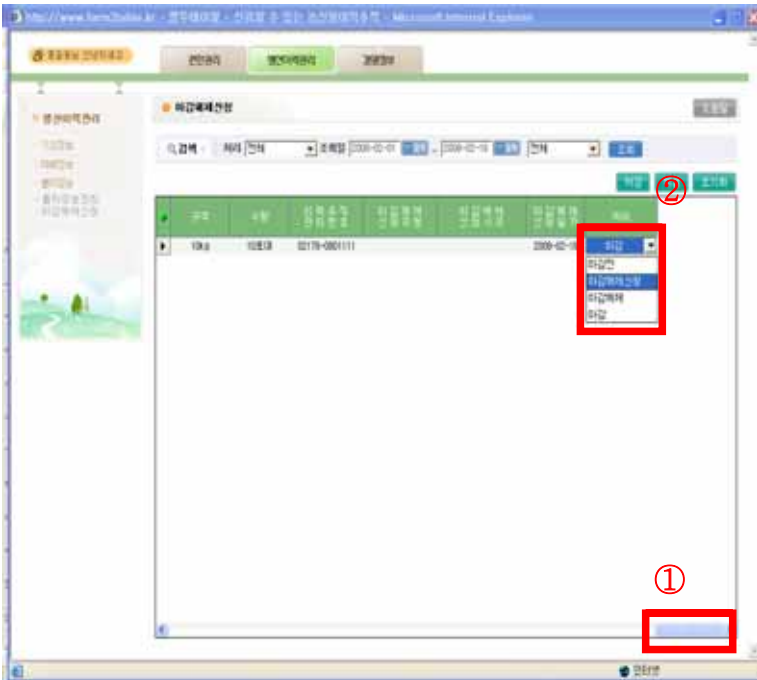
http://www.farm2table.kr - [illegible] - Microsoft Internet Explorer

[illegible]

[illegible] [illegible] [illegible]

마감해제신청

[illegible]

검색 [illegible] 전체 조회일 2008-02-01 ~ 2008-02-15 전체 조회

②

| 규격 | 수량 | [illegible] | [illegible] | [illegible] | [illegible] | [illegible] |
|---|---|---|---|---|---|---|
| 10kg | 10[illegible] | 02178-0801111 | | | 2008-02-1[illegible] | 마감 |

마감전
마감해제신청
마감해제
마감

①

인터넷